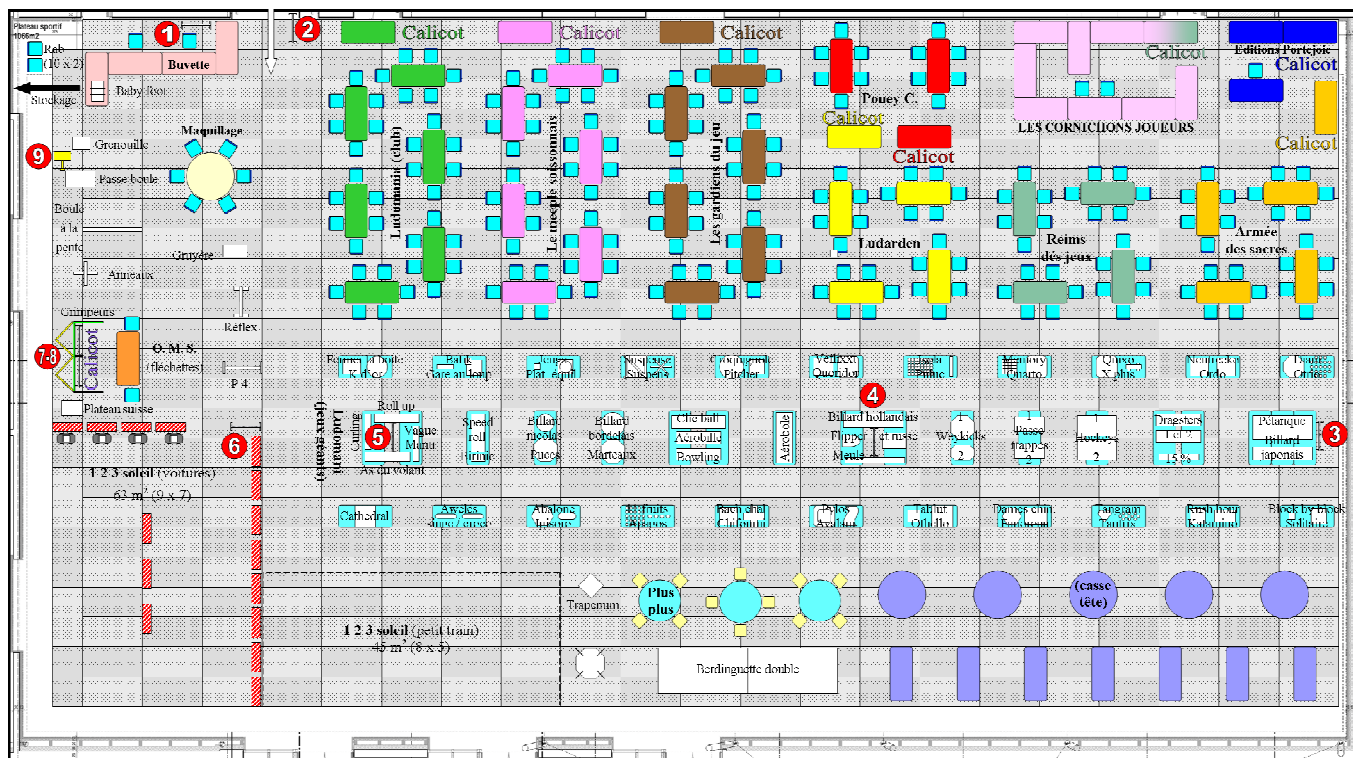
Plateau sportif
1066m2

Reb
(10 x 2)

Stockage

1

Buvette

Baby foot

2

Calicot
Calicot
Calicot
Calicot
Calicot
Editions Portejoie
Calicot
Calicot

Pouey C.
Calicot
Calicot

LES CORNICHONS JOUEURS

9

Grenouille

Maquillage

Passe boule

Boule à la pente

Ludomanii (club)
Le meeple saisonnais
Les gardiens du jeu

Ludarden
Reims dés jeux
Armée des sacres

Gruyère

Anneaux

Grimpeurs

Calicot

7-8

O. M. S. (fléchettes)

Réflex

P 4

Plateau suisse

Fourrer la boite Koffer
Bahn Gare au loup
Jungo Plat. équil
Suspense Suspens
Croquignole Fitcher
Vellixxi Quoridor
Jungle Pinne
Memory Quarto
Quixo X plus
Nourrir des Ordo
Double Crrrics

4

6

Ludomanii (jeux géants)

Roll up
Curling
5
Vague Manu
As du volant

Speed roll
Sirline

Billard nicolas
Pucos

Billard bordelais
Marteaux

Cric ball
Acrobille
Bowling

Acrobole

Billard hollandais
Flipper
Meuls
Jeu de masse

Weykick
1
2

Passe trappes
2

Hockey
1
2

Dragster
1 et 2
15 %

Pelanque
Billard japonais

3

1 2 3 soleil (voitures)
63 m² (9 x 7)

Cathedral
Anneles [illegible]
Abalone Ipisoire
33 fruits Apapos
Bachichal Chifumini
Pylos Avalam
Tablut Othello
Dames chin. Fanorona
Janggi Tantrix
Rush hour Katamino
Block by block Solitaire

Trapezium

Plus plus

(casse tête)

1 2 3 soleil (petit train)
45 m² (9 x 5)

Berdinguette double